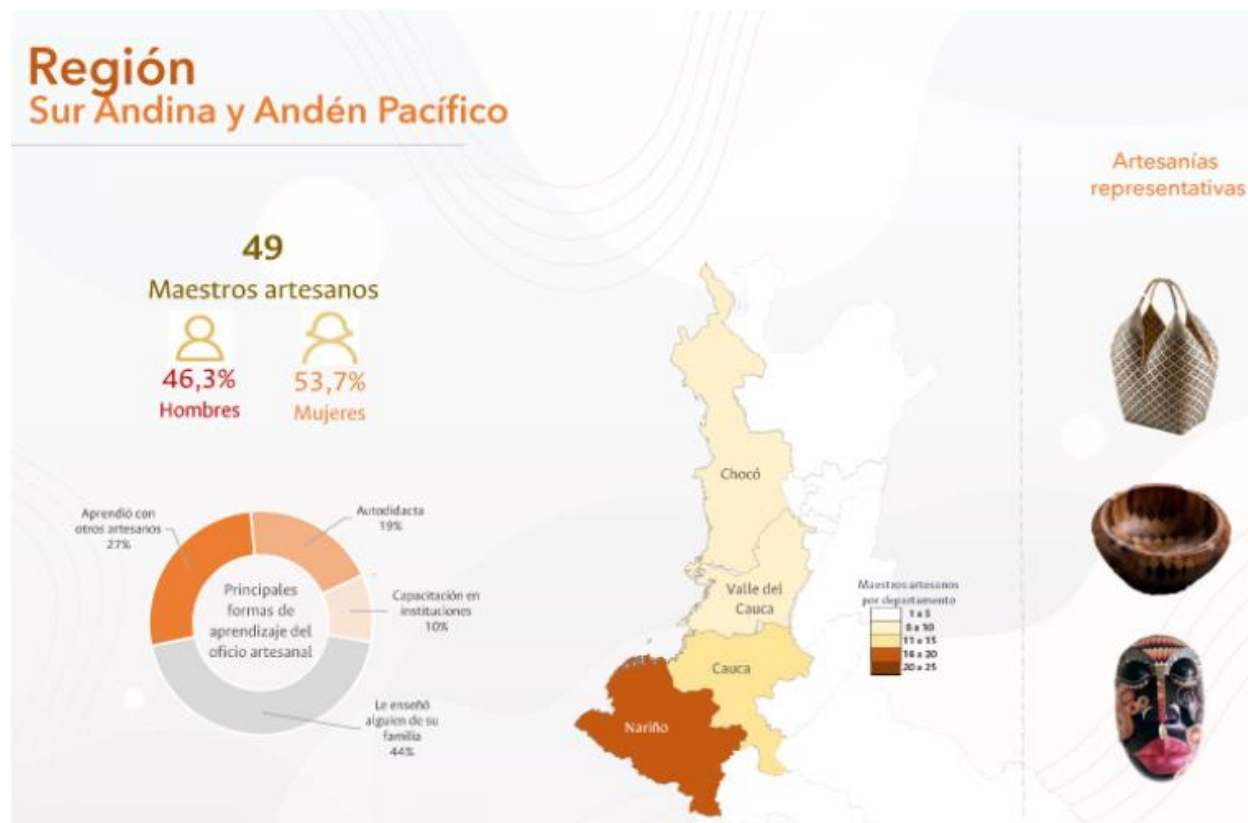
Región
Sur Andina y Andén Pacífico

Artesanías representativas

49
Maestros artesanos

46,3%
Hombres

53,7%
Mujeres

Aprendió con otros artesanos
27%

Autodidacta
19%

Capacitación en instituciones
10%

Le enseñó alguien de su familia
44%

Principales formas de aprendizaje del oficio artesanal

Chocó

Valle del Cauca

Cauca

Nariño

Maestros artesanos por departamento
1 a 5
6 a 10
11 a 15
16 a 20
20 a 25